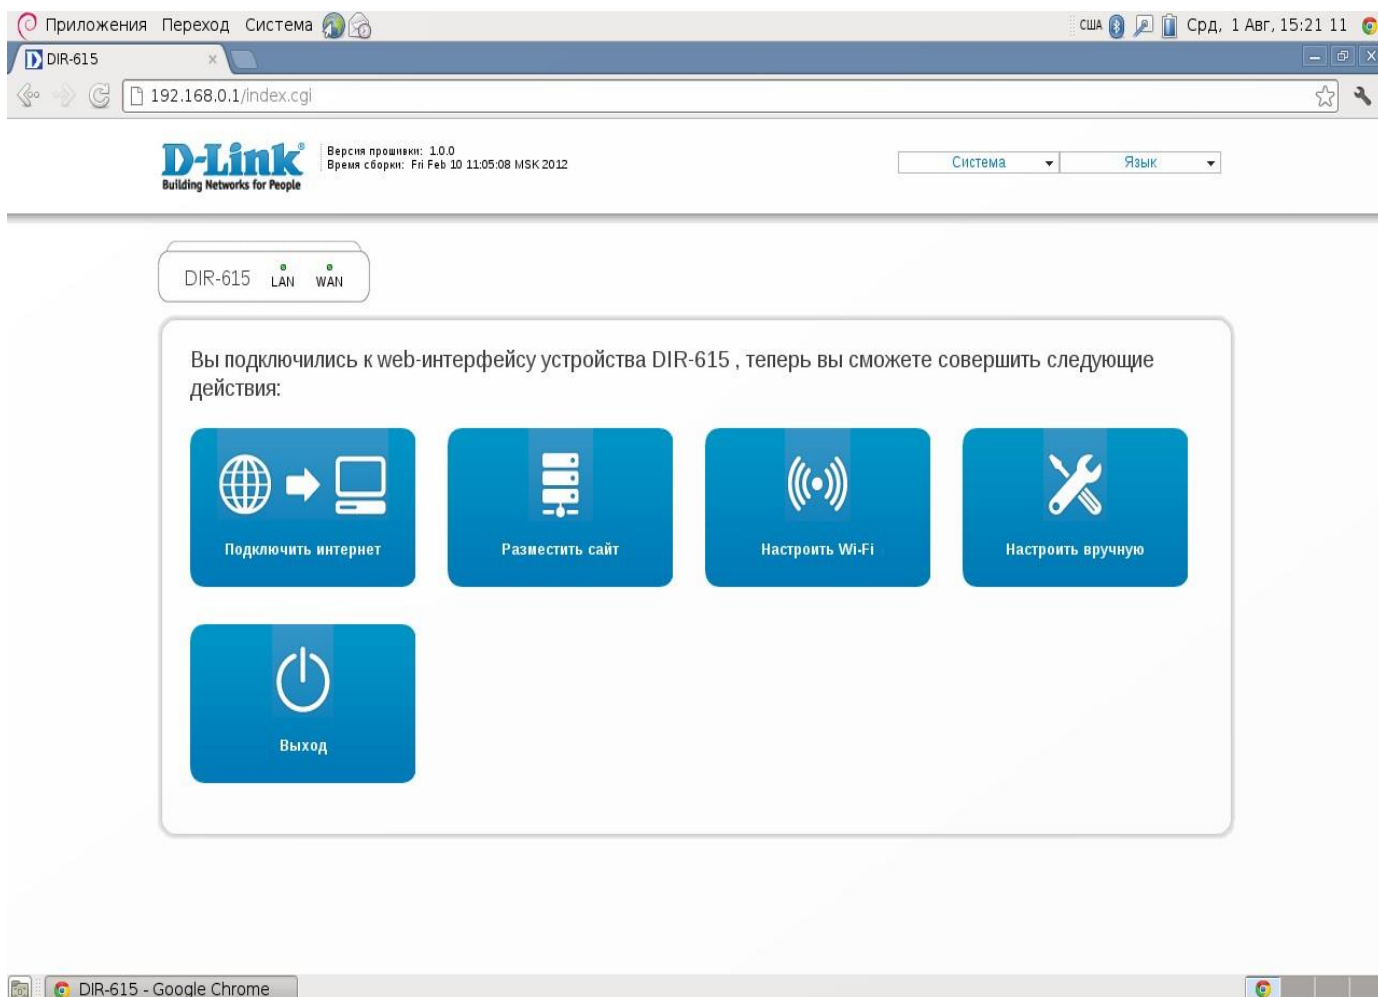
Приложения Переход Система

США Срд, 1 Авг, 15:21 11

DIR-615

192.168.0.1/index.cgi

D-Link®
Building Networks for People

Версия прошивки: 1.0.0
Время сборки: Fri Feb 10 11:05:08 MSK 2012

Система
Язык

DIR-615 LAN WAN

Вы подключились к web-интерфейсу устройства DIR-615 , теперь вы сможете совершить следующие действия:

Подключить интернет

Разместить сайт

Настроить Wi-Fi

Настроить вручную

Выход

DIR-615 - Google Chrome